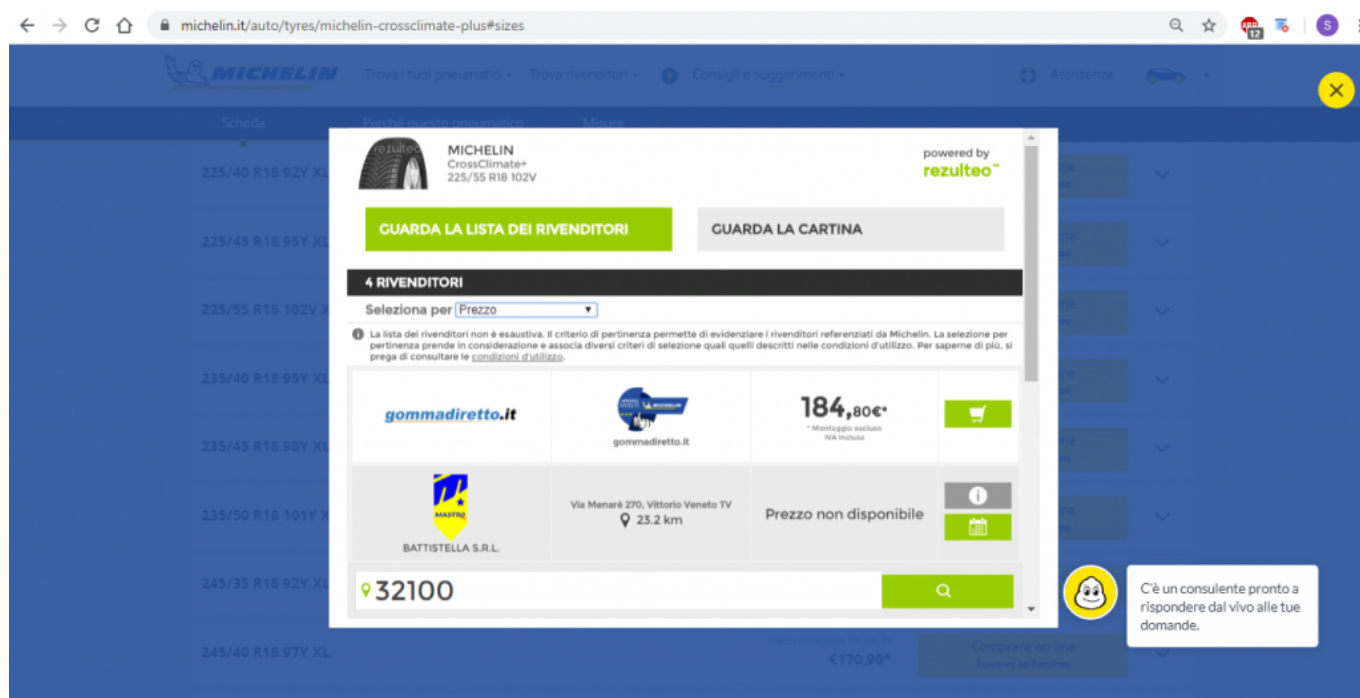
michelin.it/auto/tyres/michelin-crossclimate-plus#sizes

MICHELIN Trova i tuoi pneumatici Trova rivenditori Consigli e suggerimenti Assistenza

Scheda Perché questo pneumatico Misure

225/40 R18 92Y XL
225/45 R18 95Y XL
225/55 R18 102V XL
235/40 R18 95Y XL
235/45 R18 98Y XL
235/50 R18 101Y XL
245/35 R18 92Y XL
245/40 R18 97Y XL

MICHELIN
CrossClimate+
225/55 R18 102V

powered by
rezulteo

GUARDA LA LISTA DEI RIVENDITORI
GUARDA LA CARTINA

4 RIVENDITORI

Seleziona per Prezzo

La lista dei rivenditori non è esaustiva. Il criterio di pertinenza permette di evidenziare i rivenditori referenziati da Michelin. La selezione per pertinenza prende in considerazione e associa diversi criteri di selezione quali quelli descritti nelle condizioni d'utilizzo. Per saperne di più, si prega di consultare le condizioni d'utilizzo.

| gommadiretto.it | gommadiretto.it | 184,80€* * Montaggio escluso IVA inclusa | |
|---|---|---|---|
| BATTISTELLA S.R.L. | Via Menarè 270, Vittorio Veneto TV 23.2 km | Prezzo non disponibile | |

32100

C'è un consulente pronto a rispondere dal vivo alle tue domande.

€170,90*
Comprare on line
Powered by Rezulteo